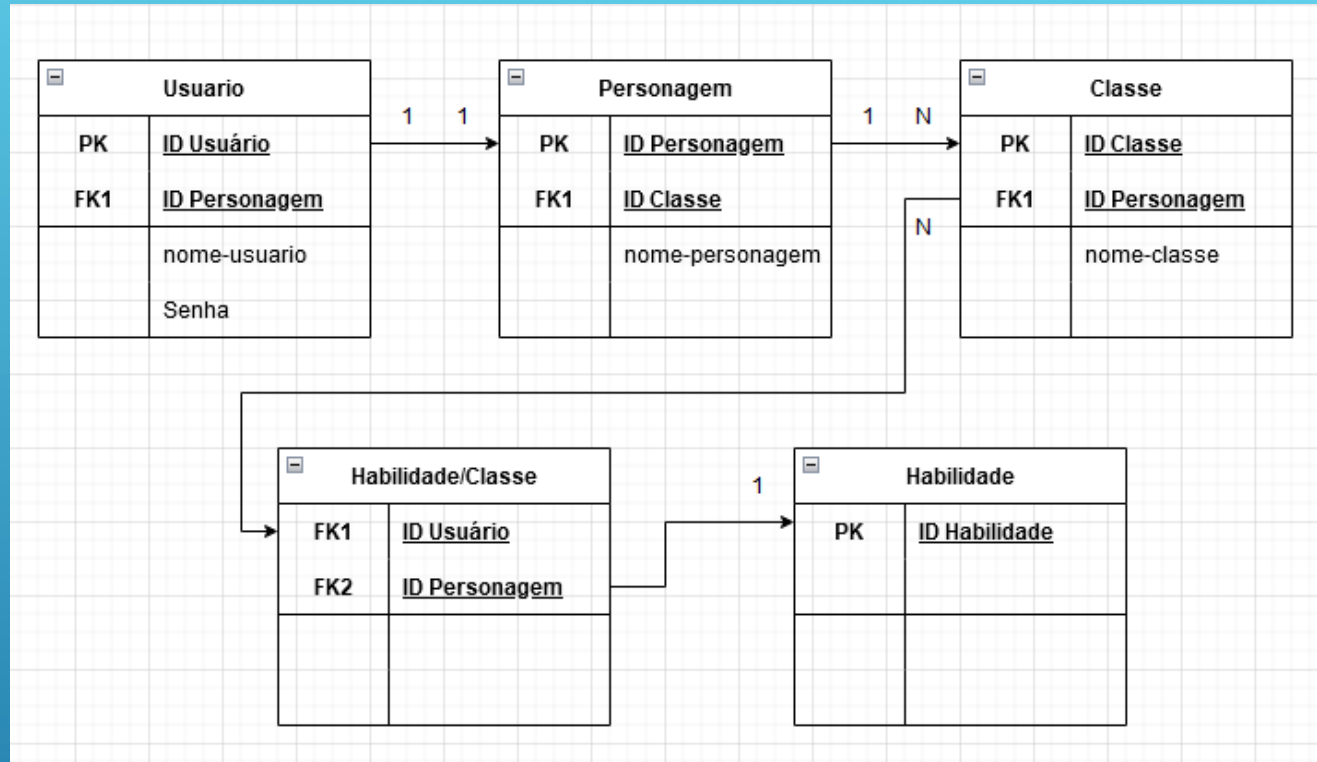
Usuario

| PK | ID Usuário |
|---|---|
| FK1 | ID Personagem |
| | nome-usuario |
| | Senha |

1 1

Personagem

| PK | ID Personagem |
|---|---|
| FK1 | ID Classe |
| | nome-personagem |

1 N

Classe

| PK | ID Classe |
|---|---|
| FK1 | ID Personagem |
| | nome-classe |

N

Habilidade/Classe

| FK1 | ID Usuário |
|---|---|
| FK2 | ID Personagem |

1

Habilidade

| PK | ID Habilidade |
|---|---|